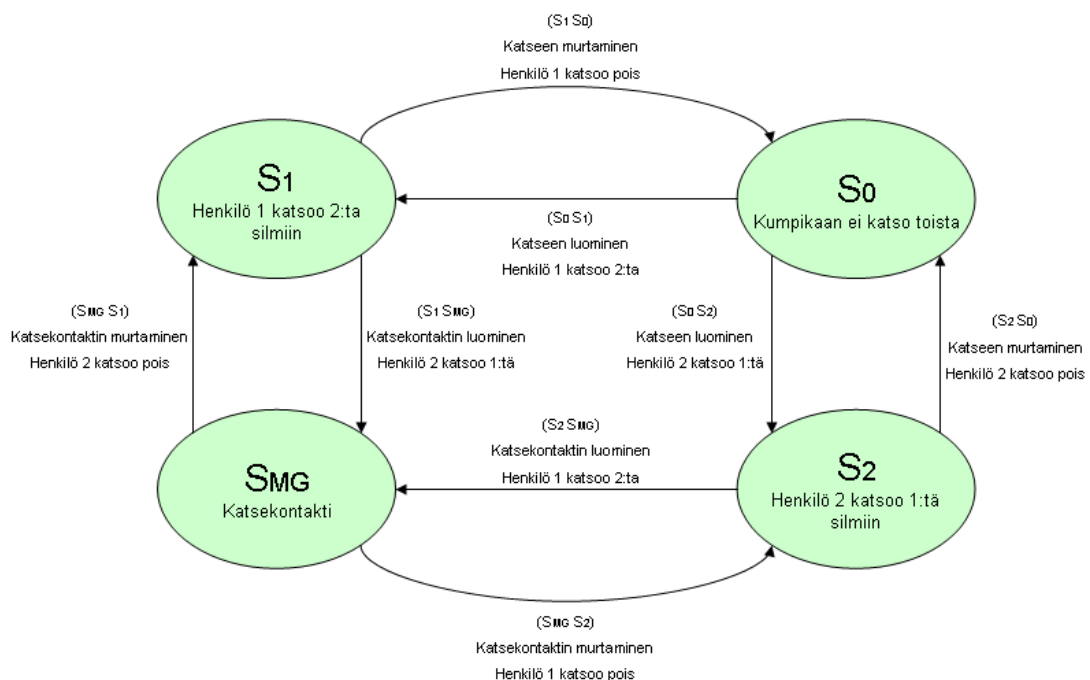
(S1 S0)
Katseen murtaminen
Henkilö 1 katsoo pois

S1
Henkilö 1 katsoo 2:ta silmiin

S0
Kumpikaan ei katso toista

(S0 S1)
Katseen luominen
Henkilö 1 katsoo 2:ta

(SMG S1)
Katsekontaktin murtaminen
Henkilö 2 katsoo pois

(S1 SMG)
Katsekontaktin luominen
Henkilö 2 katsoo 1:tä

(S0 S2)
Katseen luominen
Henkilö 2 katsoo 1:tä

(S2 S0)
Katseen murtaminen
Henkilö 2 katsoo pois

(S2 SMG)
Katsekontaktin luominen
Henkilö 1 katsoo 2:ta

SMG
Katsekontakti

S2
Henkilö 2 katsoo 1:tä silmiin

(SMG S2)
Katsekontaktin murtaminen
Henkilö 1 katsoo pois